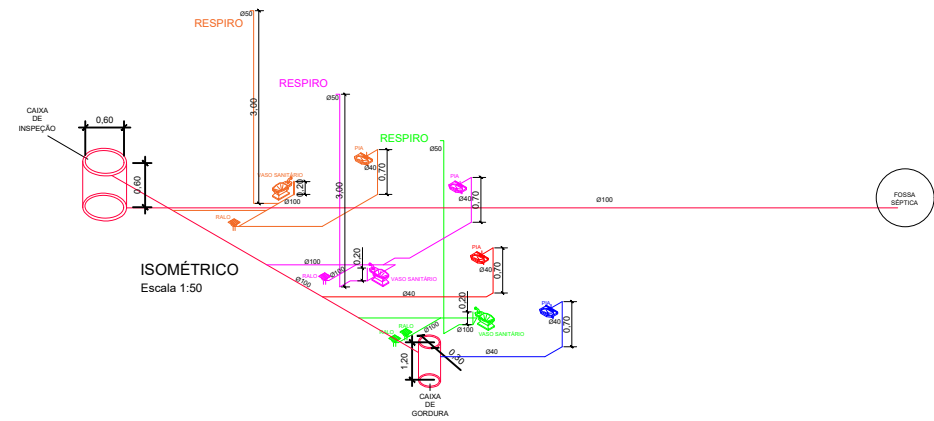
RESPIRO
Ø50
RESPIRO
Ø50
RESPIRO
Ø50
CAIXA DE INSPEÇÃO
0,60
0,60
3,00
3,00
VASO SANITÁRIO
0,20
Ø100
RALO
PIA
Ø40
0,70
PIA
Ø40
0,70
Ø100
FOSSA SÉPTICA
Ø100
RALO
Ø100
VASO SANITÁRIO
0,20
PIA
Ø40
0,70
ISOMÉTRICO
Escala 1:50
Ø100
Ø40
0,20
RALO
Ø100
Ø100
VASO SANITÁRIO
PIA
Ø40
0,70
0,30
Ø40
1,20
CAIXA DE GORDURA